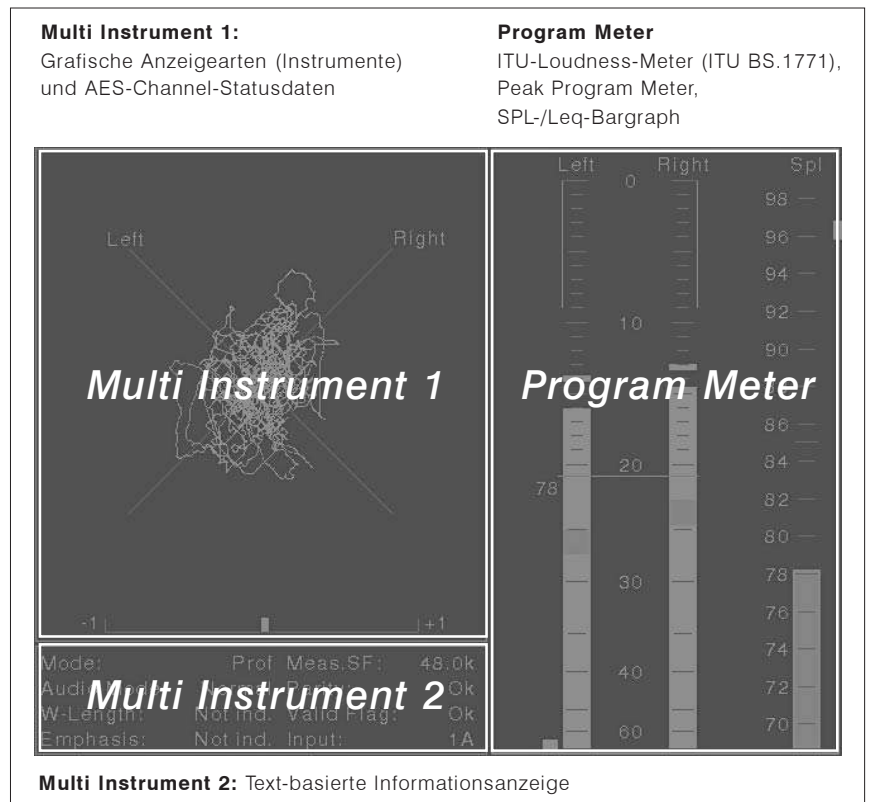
**Multi Instrument 1:**
Grafische Anzeigearten (Instrumente) und AES-Channel-Statusdaten

**Program Meter**
ITU-Loudness-Meter (ITU BS.1771), Peak Program Meter, SPL-/Leq-Bargraph

Left
Right
Multi Instrument 1
-1
+1

Left
Right
Spl
0
10
20
30
40
60
78
98
96
94
92
90
86
84
82
80
78
76
74
72
70
Program Meter

Mode: Prof Meas.SF: 48.0k
Audi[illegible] Ok
W-Length: Not ind. Valid Flag: Ok
Emphasis: Not ind. Input: 1A
Multi Instrument 2

**Multi Instrument 2:** Text-basierte Informationsanzeige